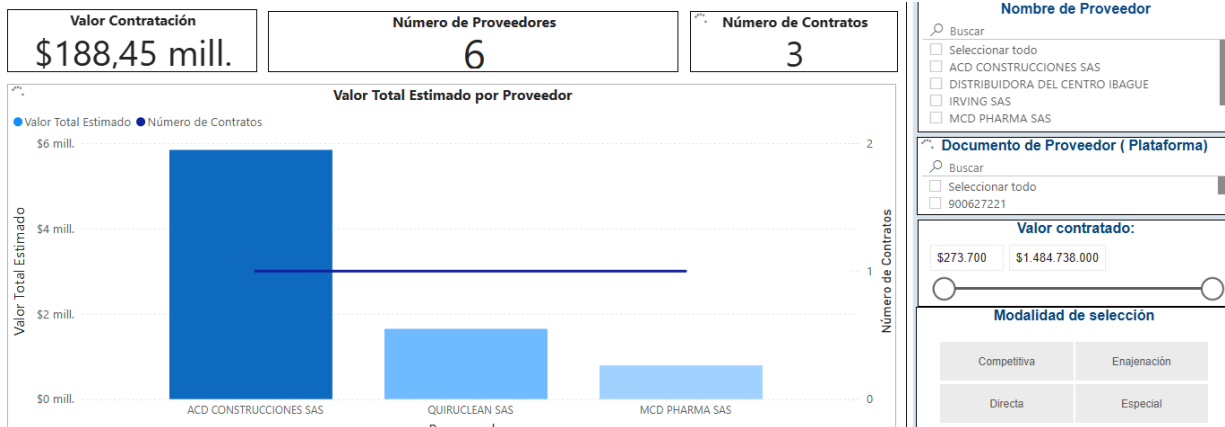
Valor Contratación
$188,45 mill.

Número de Proveedores
6

Número de Contratos
3

Valor Total Estimado por Proveedor

Valor Total Estimado Número de Contratos

$6 mill.
$4 mill.
$2 mill.
$0 mill.

Valor Total Estimado

2
1
0

Número de Contratos

ACD CONSTRUCCIONES SAS
QUIRUCLEAN SAS
MCD PHARMA SAS

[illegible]

Nombre de Proveedor
Buscar
Seleccionar todo
ACD CONSTRUCCIONES SAS
DISTRIBUIDORA DEL CENTRO IBAGUE
IRVING SAS
MCD PHARMA SAS

Documento de Proveedor ( Plataforma)
Buscar
Seleccionar todo
900627221

Valor contratado:
$273.700
$1.484.738.000

Modalidad de selección
Competitiva
Enajenación
Directa
Especial